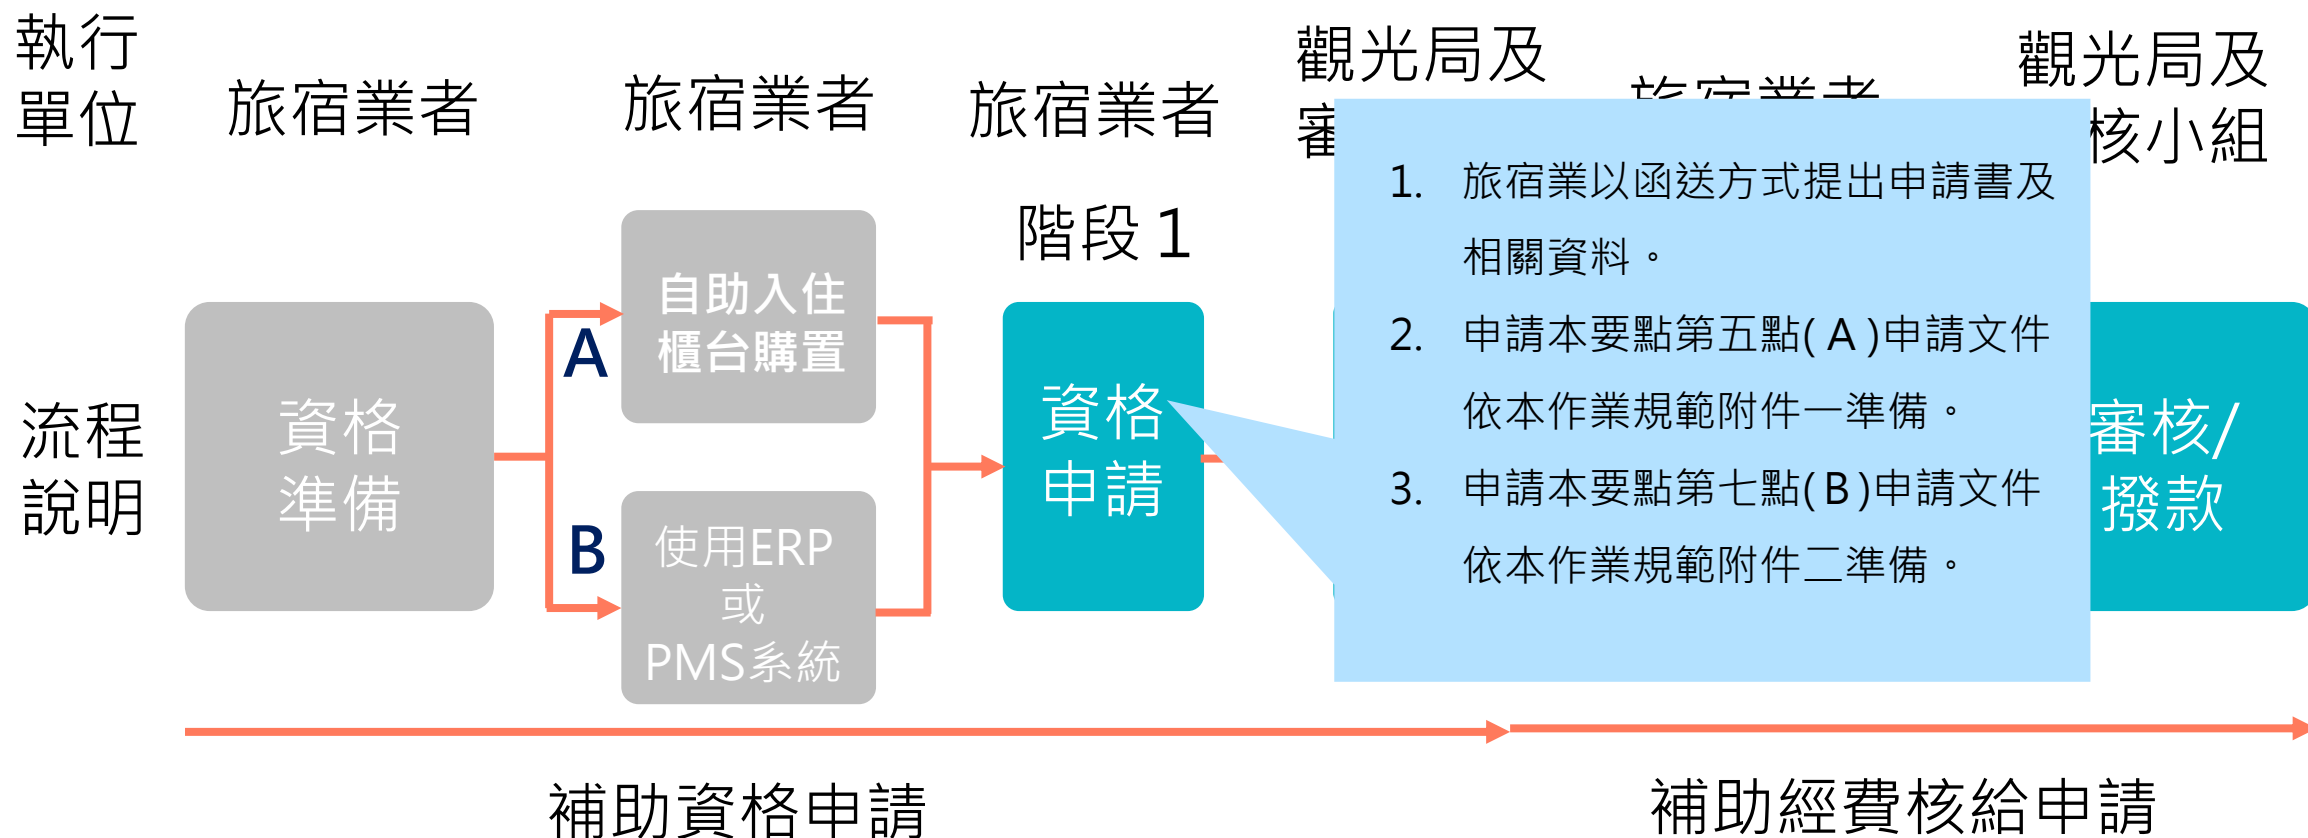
執行單位

旅宿業者

旅宿業者

旅宿業者

觀光局及審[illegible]

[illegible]

觀光局及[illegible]核小組

階段1

流程說明

資格準備

A

自助入住櫃台購置

B

使用ERP或PMS系統

資格申請

1. 旅宿業以函送方式提出申請書及相關資料。

2. 申請本要點第五點(A)申請文件依本作業規範附件一準備。

3. 申請本要點第七點(B)申請文件依本作業規範附件二準備。

審核/撥款

補助資格申請

補助經費核給申請